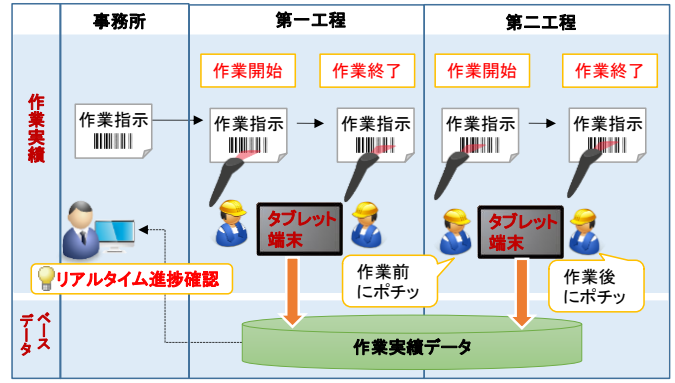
事務所

第一工程

第二工程

作業実績

作業開始

作業終了

作業開始

作業終了

作業指示

作業指示

作業指示

作業指示

作業指示

タブレット端末

タブレット端末

作業前にポチッ

作業後にポチッ

リアルタイム進捗確認

データベース

作業実績データ